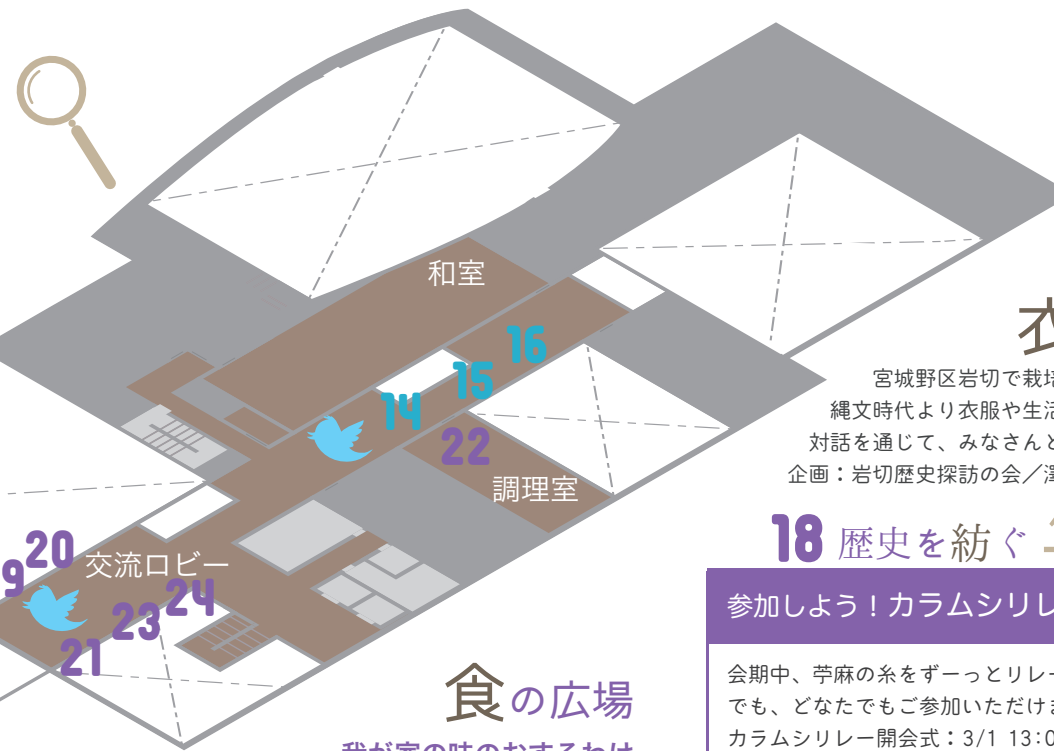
和室

16

15

14

22

調理室

9 20 交流ロビー

24

23

21

衣

宮城野区岩切で栽培

縄文時代より衣服や生活

対話を通じて、みなさんと

企画：岩切歴史探訪の会／澤

18 歴史を紡ぐ

参加しよう！カラムシリレ

会期中、苧麻の糸をずーっとリレー

でも、どなたでもご参加いただけま

カラムシリレー開会式：3/1 13:0

食の広場

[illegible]